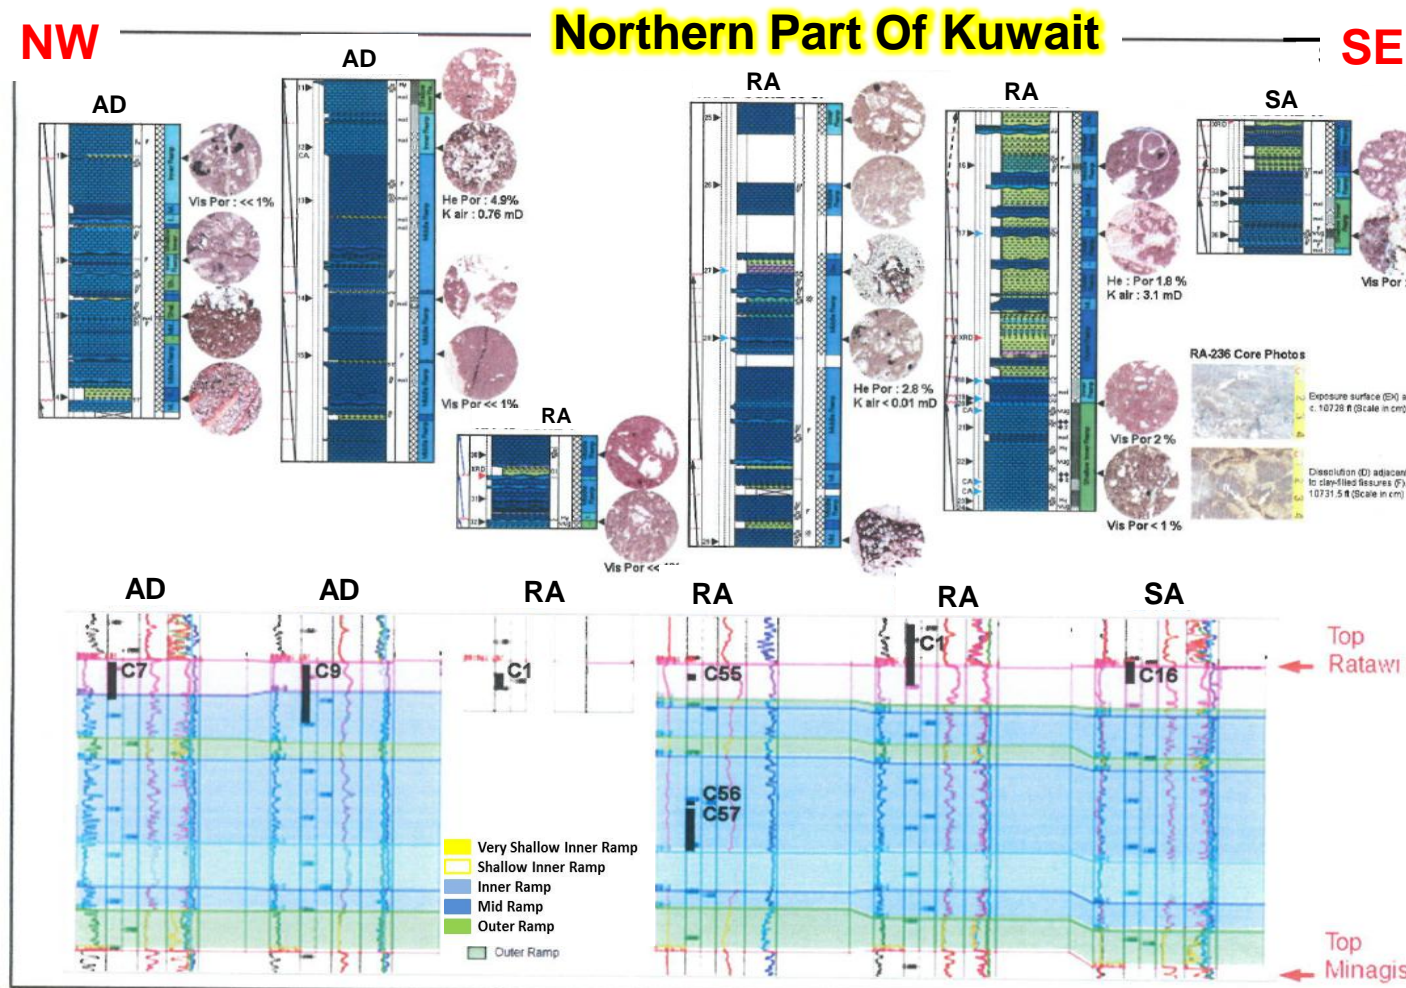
NW

Northern Part Of Kuwait

SE

AD

AD

RA

RA

SA

Vis Por : << 1%

He Por : 4.9%
K air : 0.76 mD

Vis Por << 1%

RA

Vis Por << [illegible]

He Por : 2.8 %
K air < 0.01 mD

He : Por 1.8 %
K air : 3.1 mD

Vis Por 2 %

Vis Por < 1 %

Vis Por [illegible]

RA-236 Core Photos

Exposure surface (EX) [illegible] c. 10728 ft (Scale in cm)

Dissolution (D) adjacent to clay-filled fissures (F) 10731.5 ft (Scale in cm)

AD

AD

RA

RA

RA

SA

C7

C9

C1

C55

C56
C57

C1

C16

Top
Ratawi

Top
Minagis

Very Shallow Inner Ramp
Shallow Inner Ramp
Inner Ramp
Mid Ramp
Outer Ramp
Outer Ramp